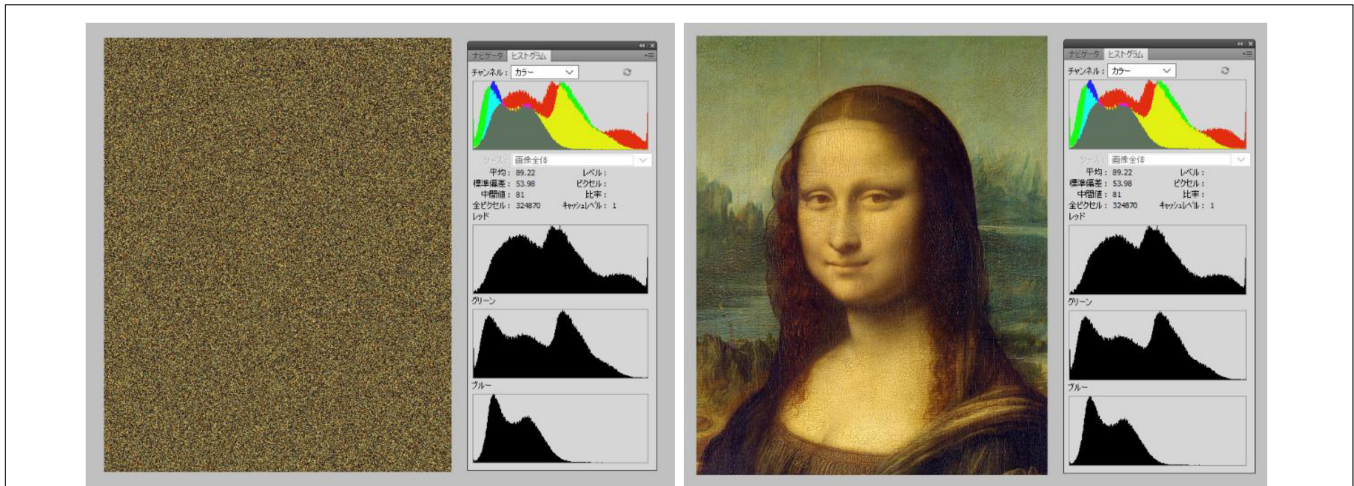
ナビゲーター ヒストグラム
チャンネル : カラー
ソース : 画像全体
平均 : 89.22
標準偏差 : 53.98
中間値 : 81
全ピクセル : 324870
レベル :
ピクセル :
比率 :
キャッシュレベル : 1
レッド
グリーン
ブルー

ナビゲーター ヒストグラム
チャンネル : カラー
ソース : 画像全体
平均 : 89.22
標準偏差 : 53.98
中間値 : 81
全ピクセル : 324870
レベル :
ピクセル :
比率 :
キャッシュレベル : 1
レッド
グリーン
ブルー